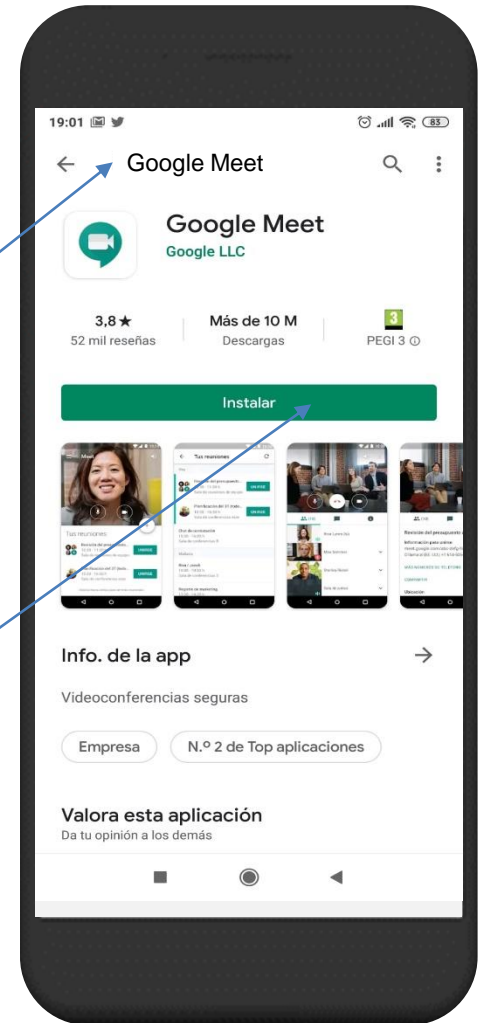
19:01

Google Meet

Google Meet
Google LLC

3,8 ★
52 mil reseñas

Más de 10 M
Descargas

3
PEGI 3 ⓘ

Instalar

Info. de la app

Videoconferencias seguras

Empresa

N.º 2 de Top aplicaciones

Valora esta aplicación
Da tu opinión a los demás